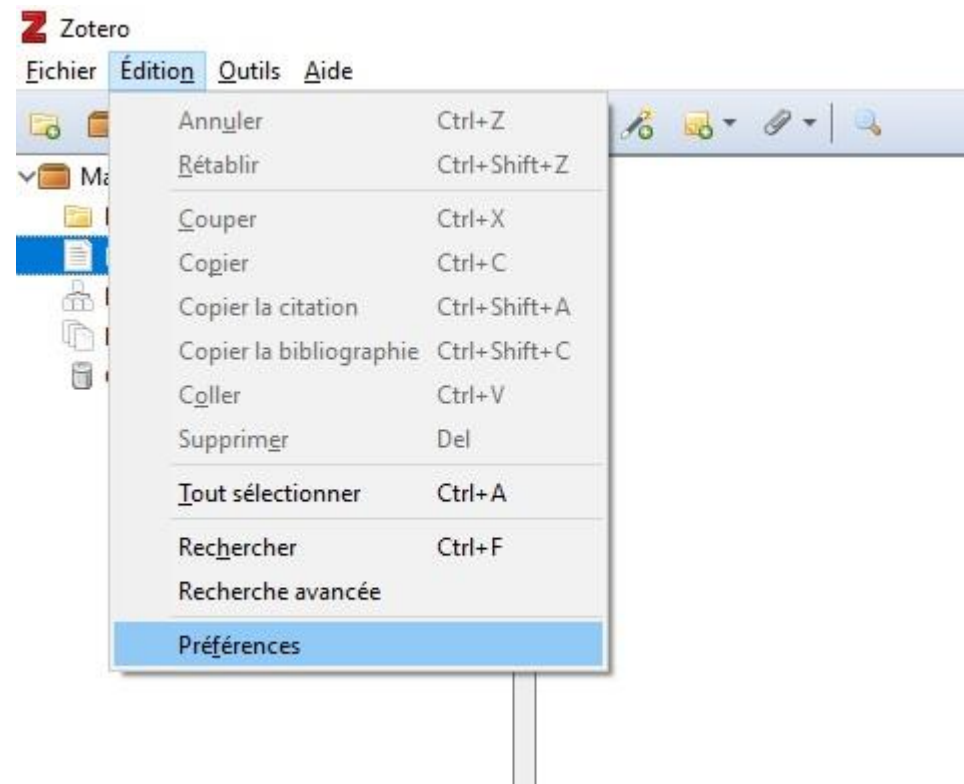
Zotero
Fichier Édition Outils Aide

Ma

Annuler Ctrl+Z
Rétablir Ctrl+Shift+Z
Couper Ctrl+X
Copier Ctrl+C
Copier la citation Ctrl+Shift+A
Copier la bibliographie Ctrl+Shift+C
Coller Ctrl+V
Supprimer Del
Tout sélectionner Ctrl+A
Rechercher Ctrl+F
Recherche avancée
Préférences